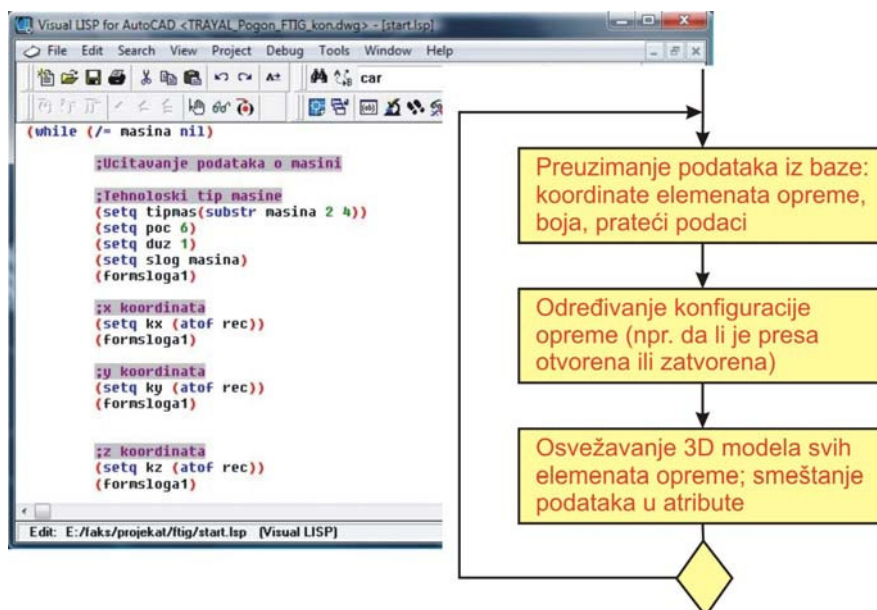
Visual LISP for AutoCAD <TRAYAL_Pogon_FTIG_kon.dwg> - [start.lsp]

File Edit Search View Project Debug Tools Window Help

car

(while (/= masina nil)

;Ucitavanje podataka o masini

;Tehnoloski tip masine
(setq tipmas(substr masina 2 4))
(setq poc 6)
(setq duz 1)
(setq slog masina)
(formsloga1)

;x koordinata
(setq kx (atof rec))
(formsloga1)

;y koordinata
(setq ky (atof rec))
(formsloga1)

;z koordinata
(setq kz (atof rec))
(formsloga1)

Edit: E:/faks/projekat/ftig/start.lsp (Visual LISP)

Preuzimanje podataka iz baze: koordinate elemenata opreme, boja, prateći podaci

Određivanje konfiguracije opreme (npr. da li je presa otvorena ili zatvorena)

Osvežavanje 3D modela svih elemenata opreme; smeštanje podataka u atribute